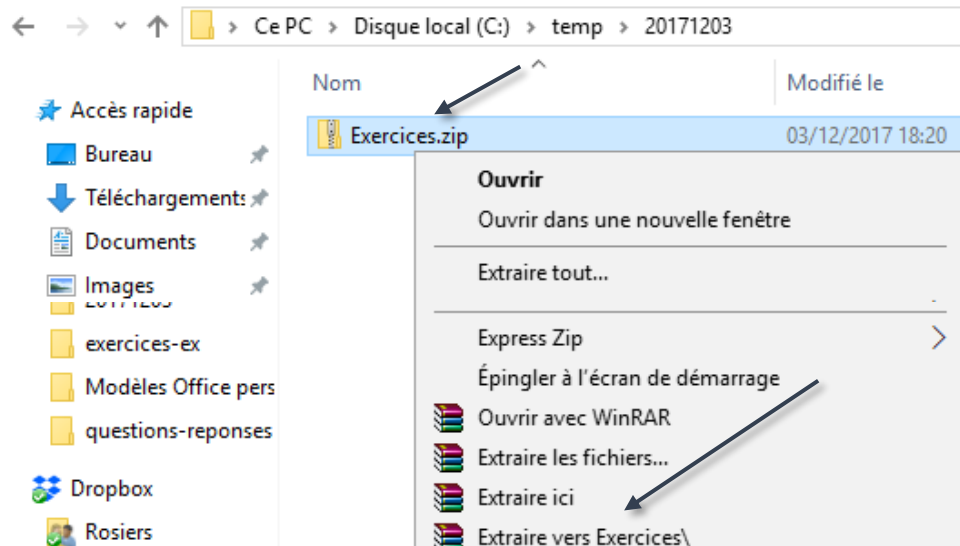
Ce PC > Disque local (C:) > temp > 20171203

Nom

Modifié le

Accès rapide

Bureau

Téléchargements

Documents

Images

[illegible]

exercices-ex

Modèles Office pers

questions-reponses

Dropbox

Rosiers

Exercices.zip

03/12/2017 18:20

Ouvrir

Ouvrir dans une nouvelle fenêtre

Extraire tout...

Express Zip

Épingler à l'écran de démarrage

Ouvrir avec WinRAR

Extraire les fichiers...

Extraire ici

Extraire vers Exercices\